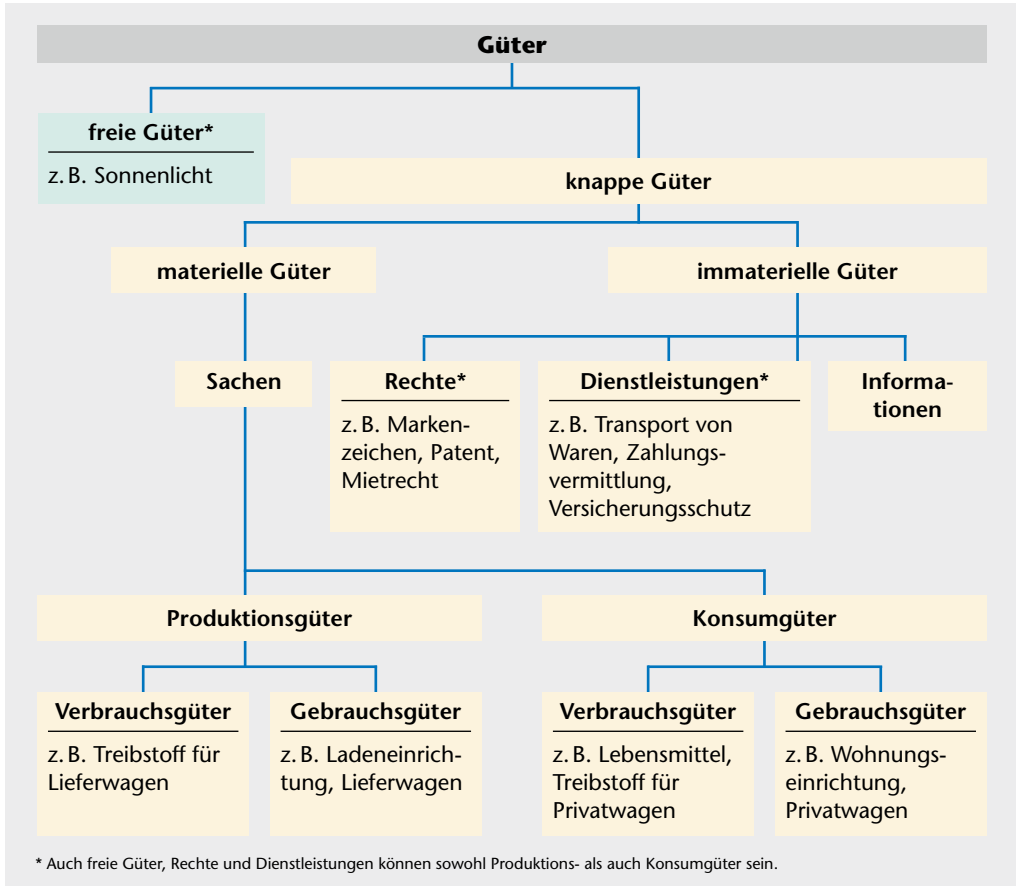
Güter

freie Güter*
z. B. Sonnenlicht

knappe Güter

materielle Güter

immaterielle Güter

Sachen

Rechte*
z. B. Markenzeichen, Patent, Mietrecht

Dienstleistungen*
z. B. Transport von Waren, Zahlungsvermittlung, Versicherungsschutz

Informationen

Produktionsgüter

Konsumgüter

Verbrauchsgüter
z. B. Treibstoff für Lieferwagen

Gebrauchsgüter
z. B. Ladeneinrichtung, Lieferwagen

Verbrauchsgüter
z. B. Lebensmittel, Treibstoff für Privatwagen

Gebrauchsgüter
z. B. Wohnungseinrichtung, Privatwagen

* Auch freie Güter, Rechte und Dienstleistungen können sowohl Produktions- als auch Konsumgüter sein.